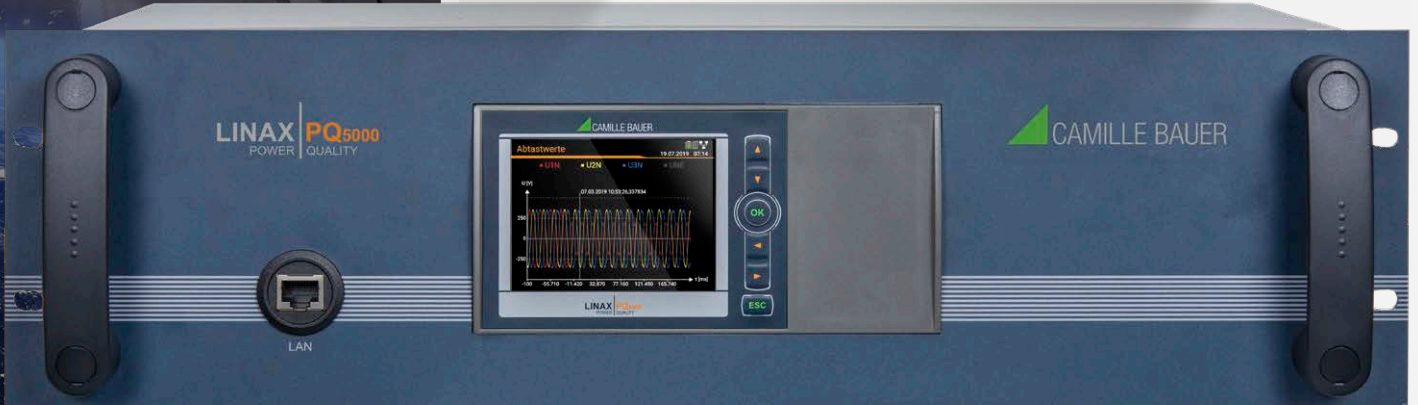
LINAX PQ5000
POWER QUALITY

CAMILLE BAUER

Abtastwerte
19.07.2019 07:14
U1N U2N U3N UNE
U [V]
07.03.2019 10:59:26.337634
250
0
-250
-100 -55.710 -11.420 32.870 77.160 121.450 165.740 t [ms]

LINAX PQ5000
POWER QUALITY

OK
ESC

CAMILLE BAUER

LAN